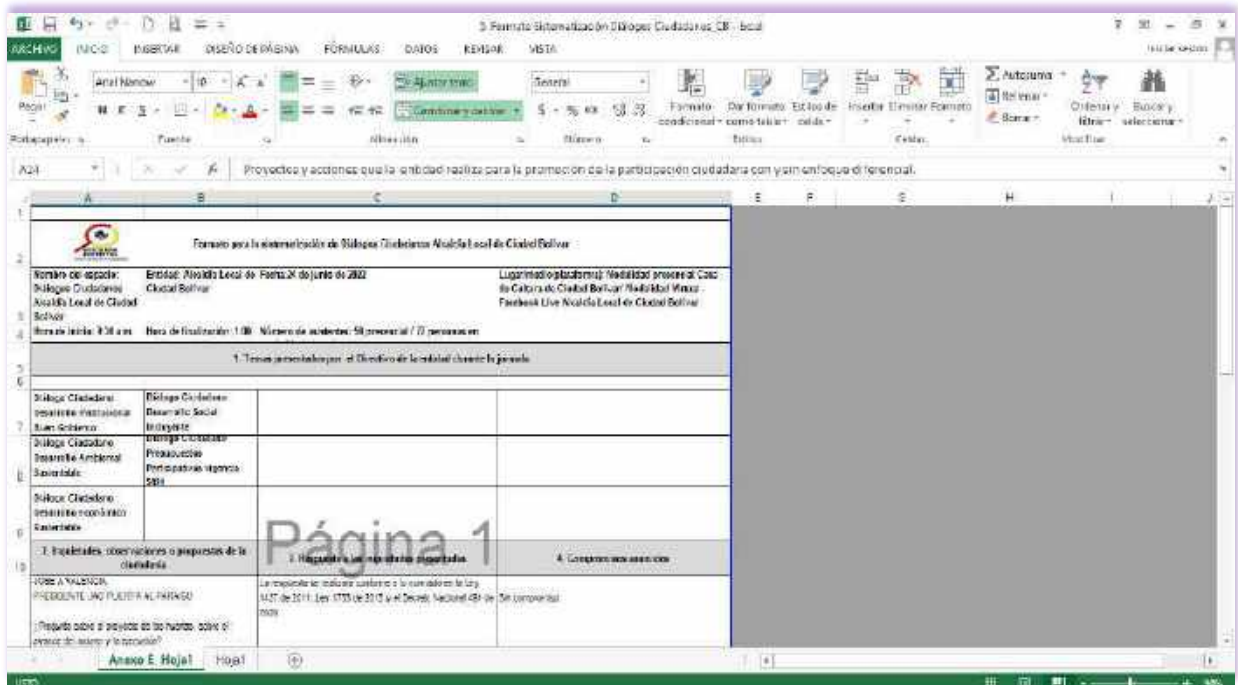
5 Formato Sistematización Diálogos Ciudadanos_CB - Excel

ARCHIVO INICIO INSERTAR DISEÑO DE PÁGINA FÓRMULAS DATOS REVISAR VISTA

Iniciar sesión

Pegar

Portapapeles

Arial Narrow 10

Fuente

Ajustar texto

Combinar y centrar

Alineación

General

$ - % 000

Número

Formato condicional

Dar formato como tabla

Estilos de celda

Estilos

Insertar Eliminar Formato

Celdas

Autosuma

Rellenar

Borrar

Ordenar y filtrar

Buscar y seleccionar

Modificar

A24

Proyectos y acciones que la entidad realiza para la promoción de la participación ciudadana con y sin enfoque diferencial.

A B C D E F G H I J

Formato para la sistematización de Diálogos Ciudadanos Alcaldía Local de Ciudad Bolívar

Nombre del espacio: Diálogos Ciudadanos Alcaldía Local de Ciudad Bolívar

Entidad: Alcaldía Local de Ciudad Bolívar

Fecha:24 de junio de 2022

Lugar/medio(plataforma): Modalidad presencial Casa de Cultura de Ciudad Bolívar/ Modalidad Virtual - Facebook Live Alcaldía Local de Ciudad Bolívar

Hora de inicio: 9:30 a.m.

Hora de finalización: 1:00

Número de asistentes: 58 presencial / 72 personas en

1. Temas presentados por el Directivo de la entidad durante la jornada

Diálogo Ciudadano Desarrollo Institucional Buen Gobierno

Diálogo Ciudadano Desarrollo Social Indígena

Diálogo Ciudadano Desarrollo Ambiental Sostenible

Diálogo Ciudadano Presupuestos Participativos vigencia 2024

Diálogo Ciudadano Desarrollo económico Sostenible

Página 1

2. Inquietudes, observaciones o propuestas de la ciudadanía

3. Respuesta a las inquietudes presentadas

4. Compromisos asumidos

JOSE A VALENCIA
PRESIDENTE JAC PUERTA AL PARAISO

¿Pregunta sobre el proyecto de las huertas, sobre el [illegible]

La respuesta se realizará conforme a lo estipulado en la Ley 1437 de 2011, Ley 1755 de 2015 y el Decreto Nacional 491 de 2020

Sin compromiso

Anexo E. Hoja1 Hoja1

LISTO